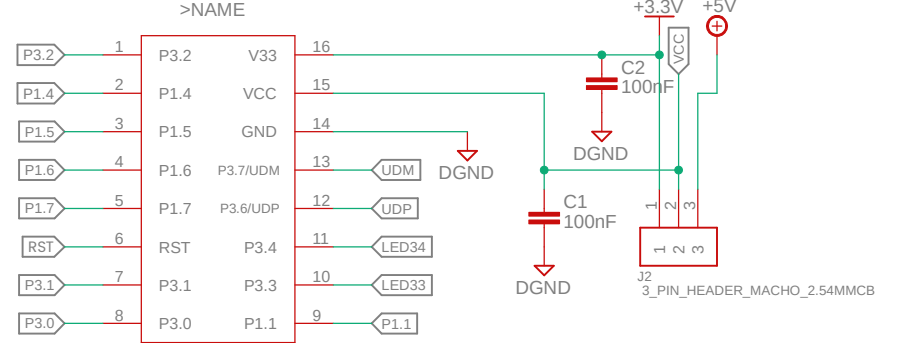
>NAME

P3.2 1 P3.2
P1.4 2 P1.4
P1.5 3 P1.5
P1.6 4 P1.6
P1.7 5 P1.7
RST 6 RST
P3.1 7 P3.1
P3.0 8 P3.0

V33 16
VCC 15
GND 14
P3.7/UDM 13 UDM
P3.6/UDP 12 UDP
P3.4 11 LED34
P3.3 10 LED33
P1.1 9 P1.1

DGND

+3.3V
+5V
VCC

C2
100nF
DGND

C1
100nF
DGND

1 2 3
1 2 3
J2
3_PIN_HEADER_MACHO_2.54MMCB